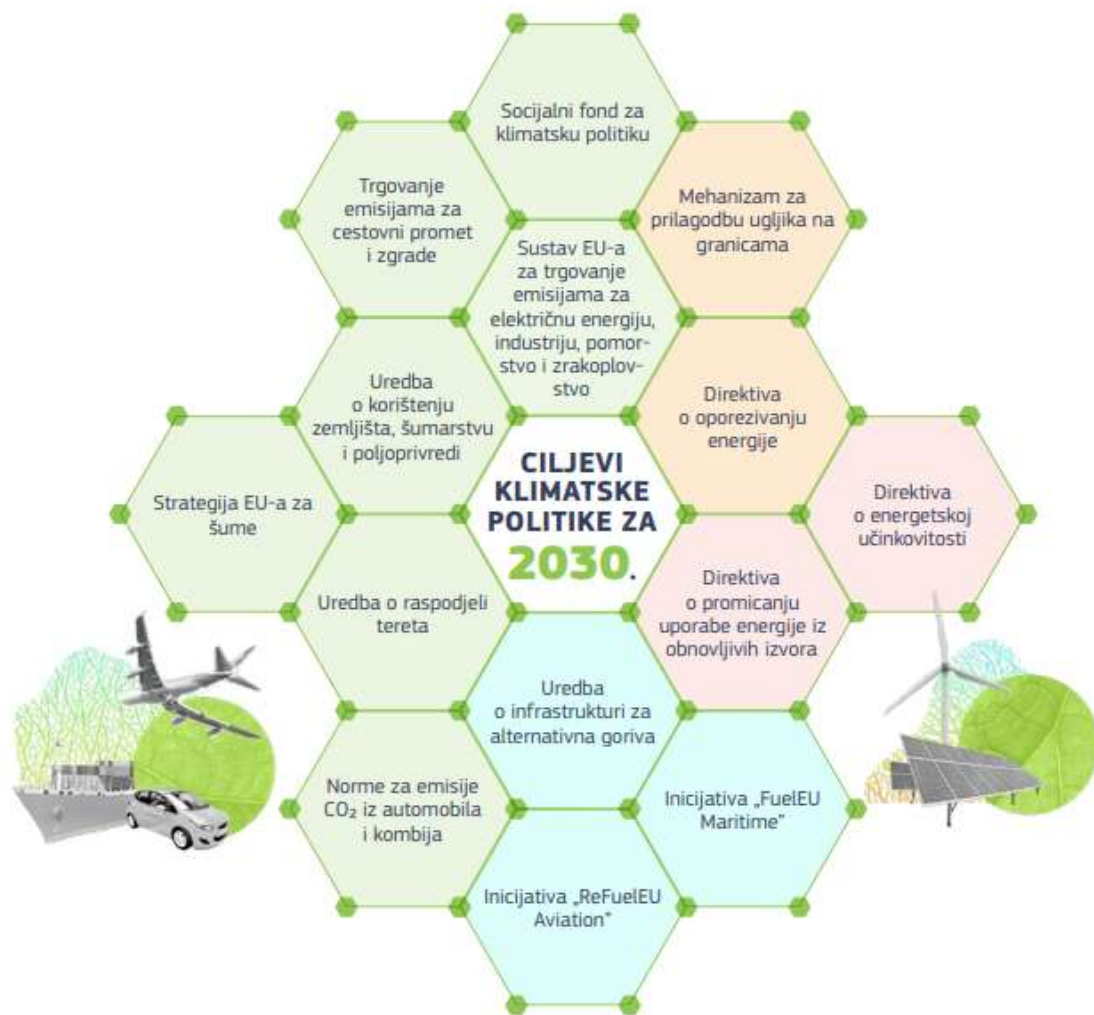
Socijalni fond za klimatsku politiku

Trgovanje emisijama za cestovni promet i zgrade

Mehanizam za prilagodbu ugljika na granicama

Sustav EU-a za trgovanje emisijama za električnu energiju, industriju, pomorstvo i zrakoplovstvo

Uredba o korištenju zemljišta, šumarstvu i poljoprivredi

Direktiva o oporezivanju energije

Strategija EU-a za šume

CILJEVI KLIMATSKE POLITIKE ZA 2030.

Direktiva o energetskoj učinkovitosti

Uredba o raspodjeli tereta

Direktiva o promicanju uporabe energije iz obnovljivih izvora

Uredba o infrastrukturi za alternativna goriva

Norme za emisije $CO_2$ iz automobila i kombija

Inicijativa „FuelEU Maritime"

Inicijativa „ReFuelEU Aviation"